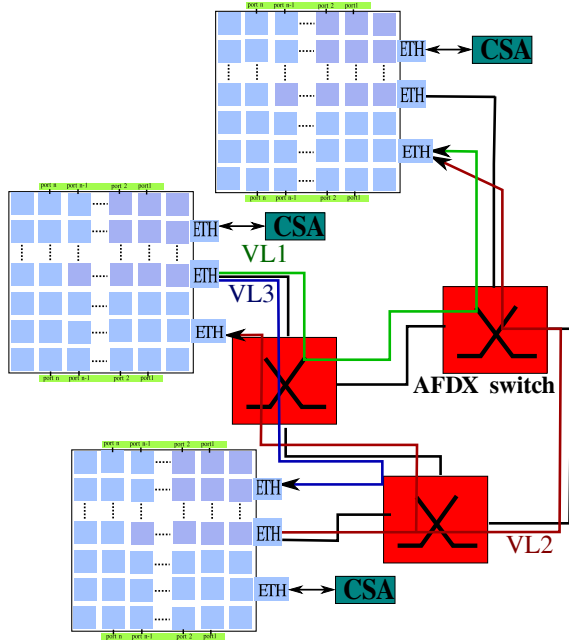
port n port n-1 port 2 port1
ETH
CSA
ETH
ETH
port n port n-1 port 2 port1
port n port n-1 port 2 port1
ETH
CSA
VL1
ETH
VL3
ETH
port n port n-1 port 2 port1
AFDX switch
port n port n-1 port 2 port1
ETH
ETH
VL2
ETH
CSA
port n port n-1 port 2 port1